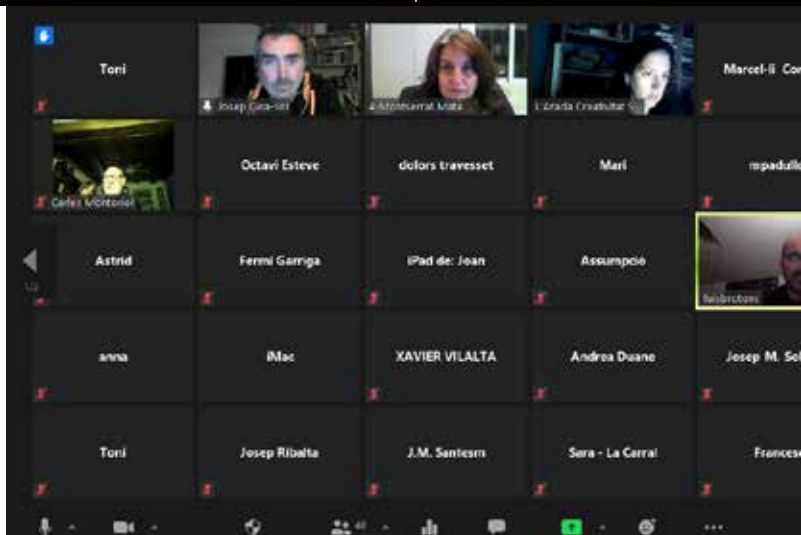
Toni

Josep Cas-sel

Montserrat Mata

L'Arada Creativitat

Marcel·li Co

Carles Montoriol

Octavi Esteve

dolors travesset

Mari

mpadulle

Astrid

Fermí Garriga

iPad de: Joan

Assumpció

feliobrotons

anna

iMac

XAVIER VILALTA

Andrea Duane

Josep M. Sol

Toni

Josep Ribalta

J.M. Santesm

Sara - La Carral

Frances

40